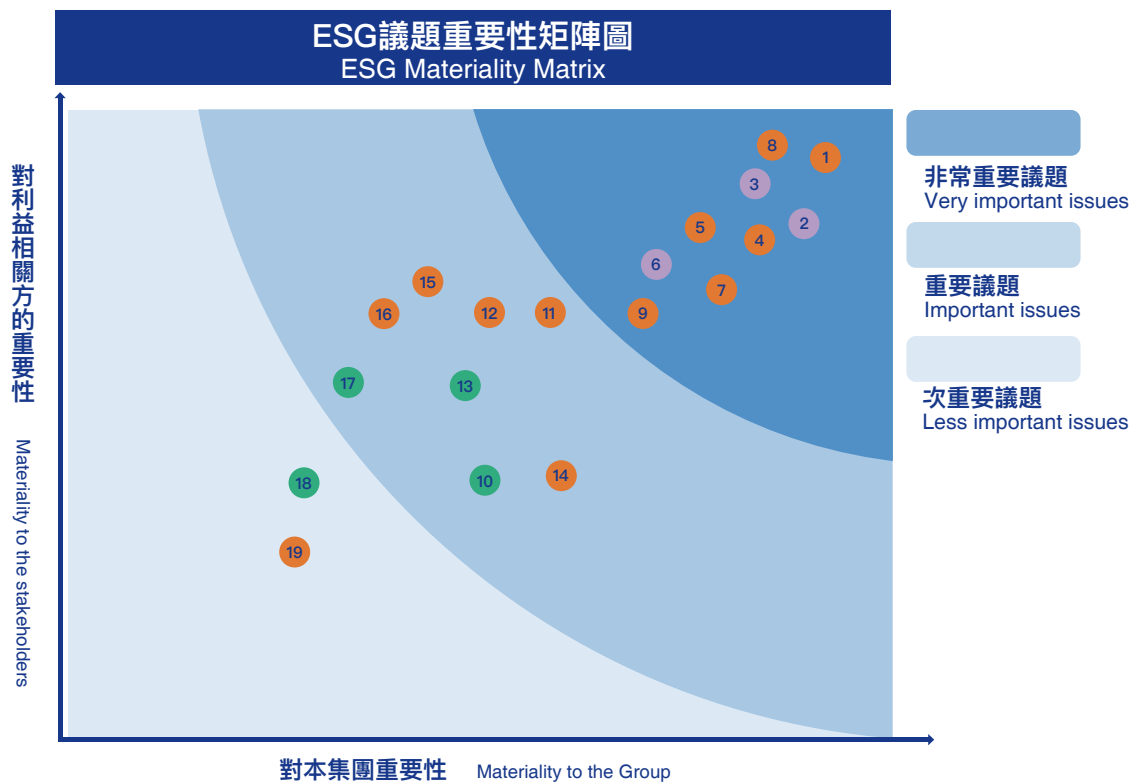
ESG議題重要性矩陣圖
ESG Materiality Matrix

非常重要議題
Very important issues

重要議題
Important issues

次重要議題
Less important issues

對利益相關方的重要性
Materiality to the stakeholders

8 1 3 2 5 4 6 7 15 16 12 11 9 17 13 18 10 14 19

對本集團重要性 Materiality to the Group